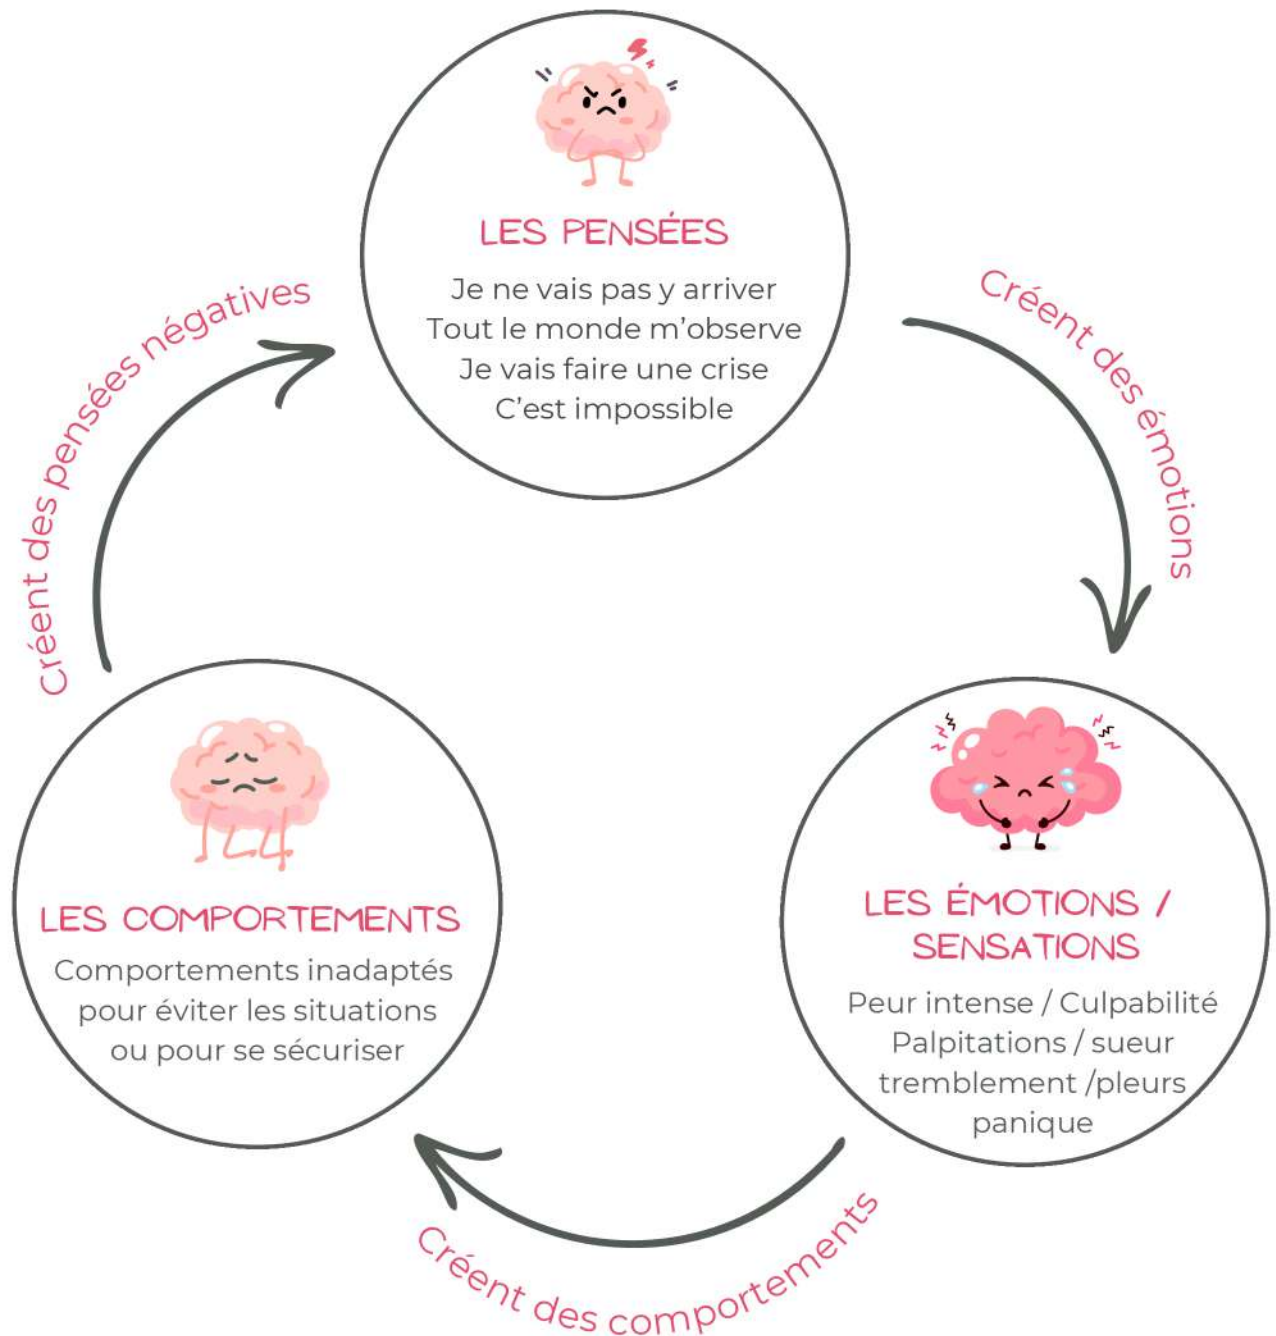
LES PENSÉES

Je ne vais pas y arriver
Tout le monde m'observe
Je vais faire une crise
C'est impossible

Créent des émotions

LES ÉMOTIONS / SENSATIONS

Peur intense / Culpabilité
Palpitations / sueur
tremblement /pleurs
panique

Créent des comportements

LES COMPORTEMENTS

Comportements inadaptés
pour éviter les situations
ou pour se sécuriser

Créent des pensées négatives